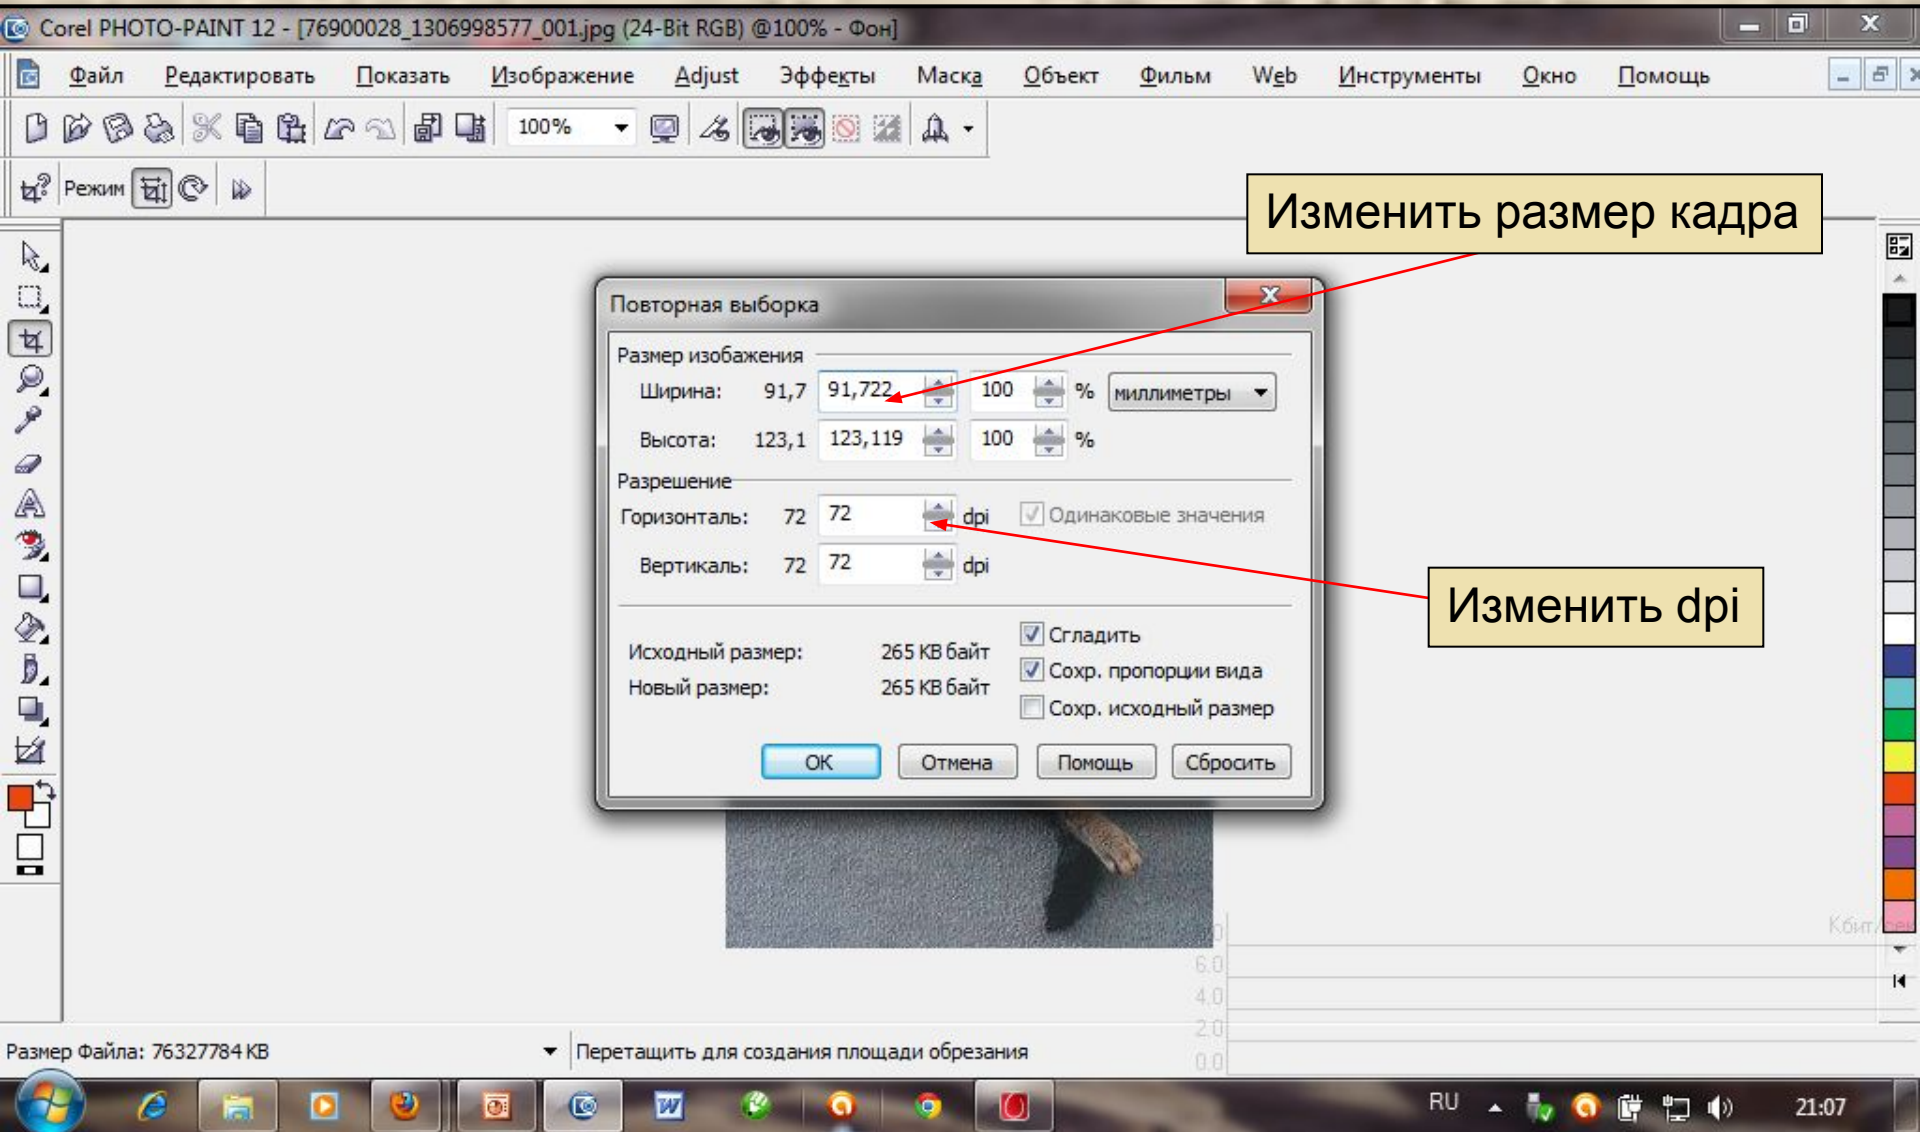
Corel PHOTO-PAINT 12 - [76900028_1306998577_001.jpg (24-Bit RGB) @100% - Фон]

Файл Редактировать Показать Изображение Adjust Эффекты Маска Объект Фильм Web Инструменты Окно Помощь

100%

Режим

Изменить размер кадра

Повторная выборка

Размер изображения

| | | | | | |
|---|---|---|---|---|---|
| Ширина: | 91,7 | 91,722 | 100 | % | миллиметры |
| Высота: | 123,1 | 123,119 | 100 | % | |

Разрешение

| | | | | |
|---|---|---|---|---|
| Горизонталь: | 72 | 72 | dpi | Одинаковые значения |
| Вертикаль: | 72 | 72 | dpi | |

Изменить dpi

Исходный размер: 265 KB байт
Новый размер: 265 KB байт

Сгладить
Сохр. пропорции вида
Сохр. исходный размер

OK Отмена Помощь Сбросить

Кбит/сек

6.0
4.0
2.0
0.0

Размер Файла: 76327784 KB

Перетащить для создания площади обрезания

RU 21:07